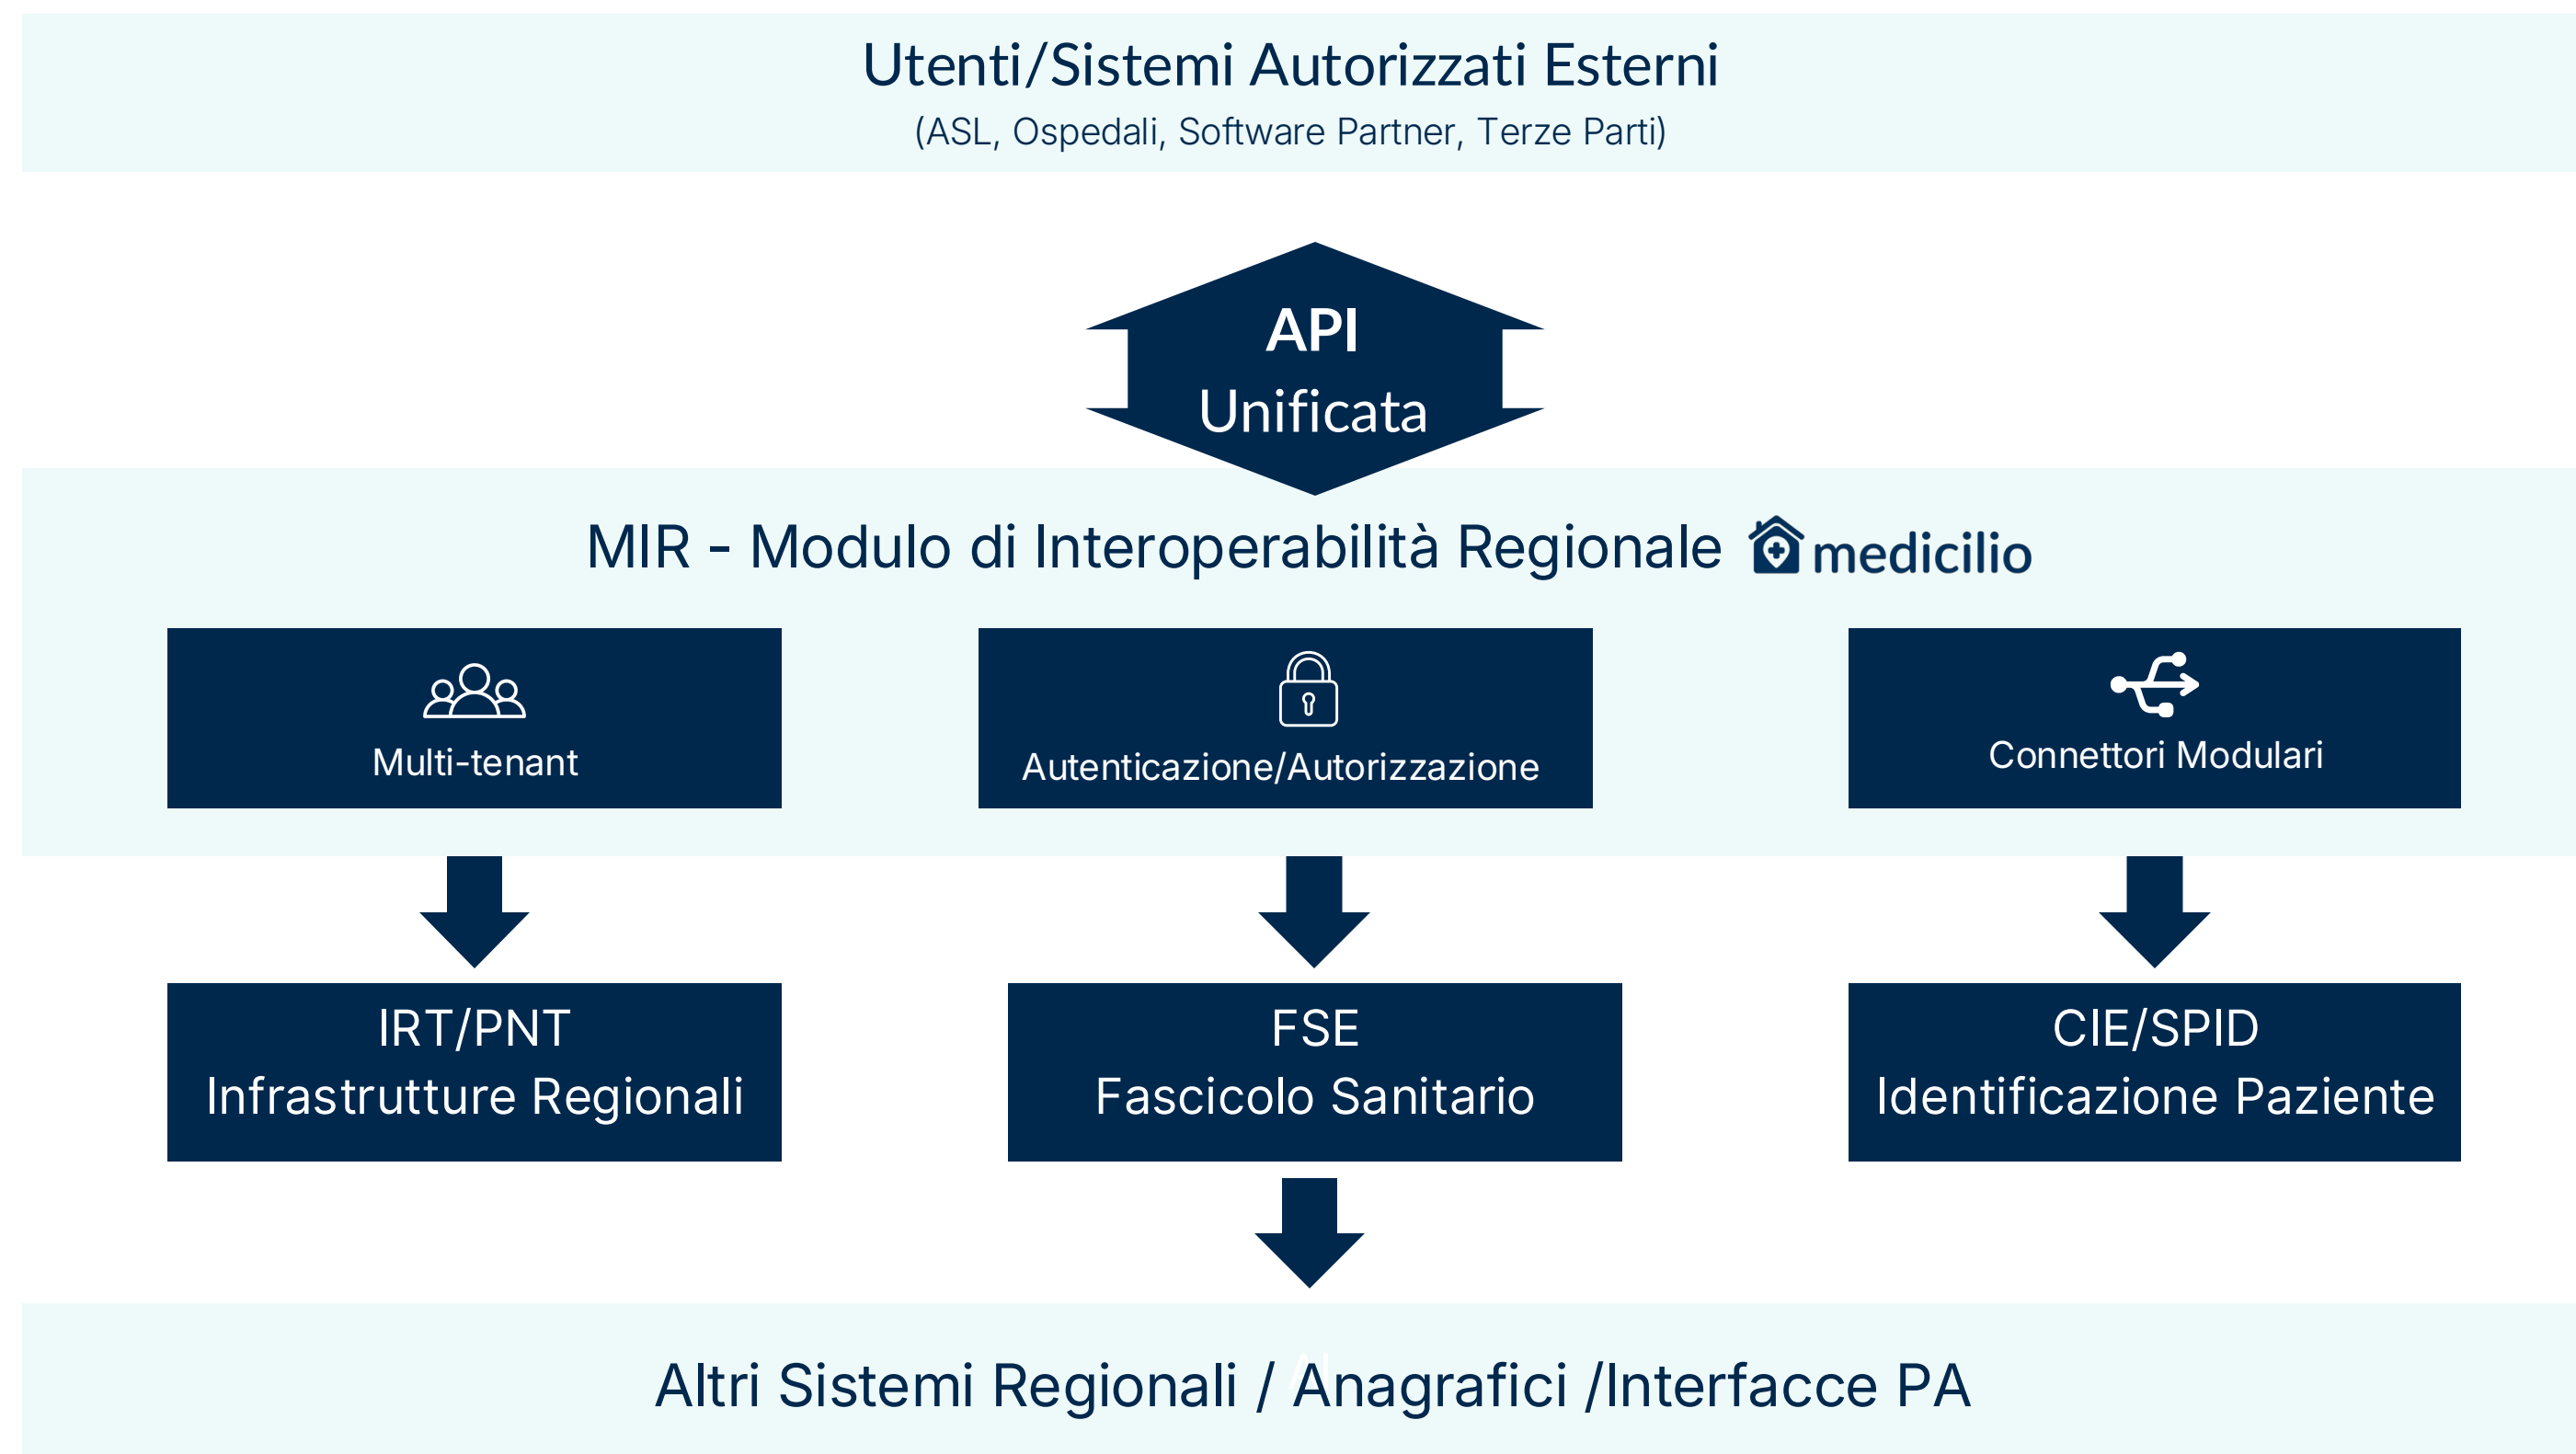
Utenti/Sistemi Autorizzati Esterni
(ASL, Ospedali, Software Partner, Terze Parti)

API
Unificata

MIR - Modulo di Interoperabilità Regionale medicilio

Multi-tenant

Autenticazione/Autorizzazione

Connettori Modulari

IRT/PNT
Infrastrutture Regionali

FSE
Fascicolo Sanitario

CIE/SPID
Identificazione Paziente

Altri Sistemi Regionali / Anagrafici /Interfacce PA